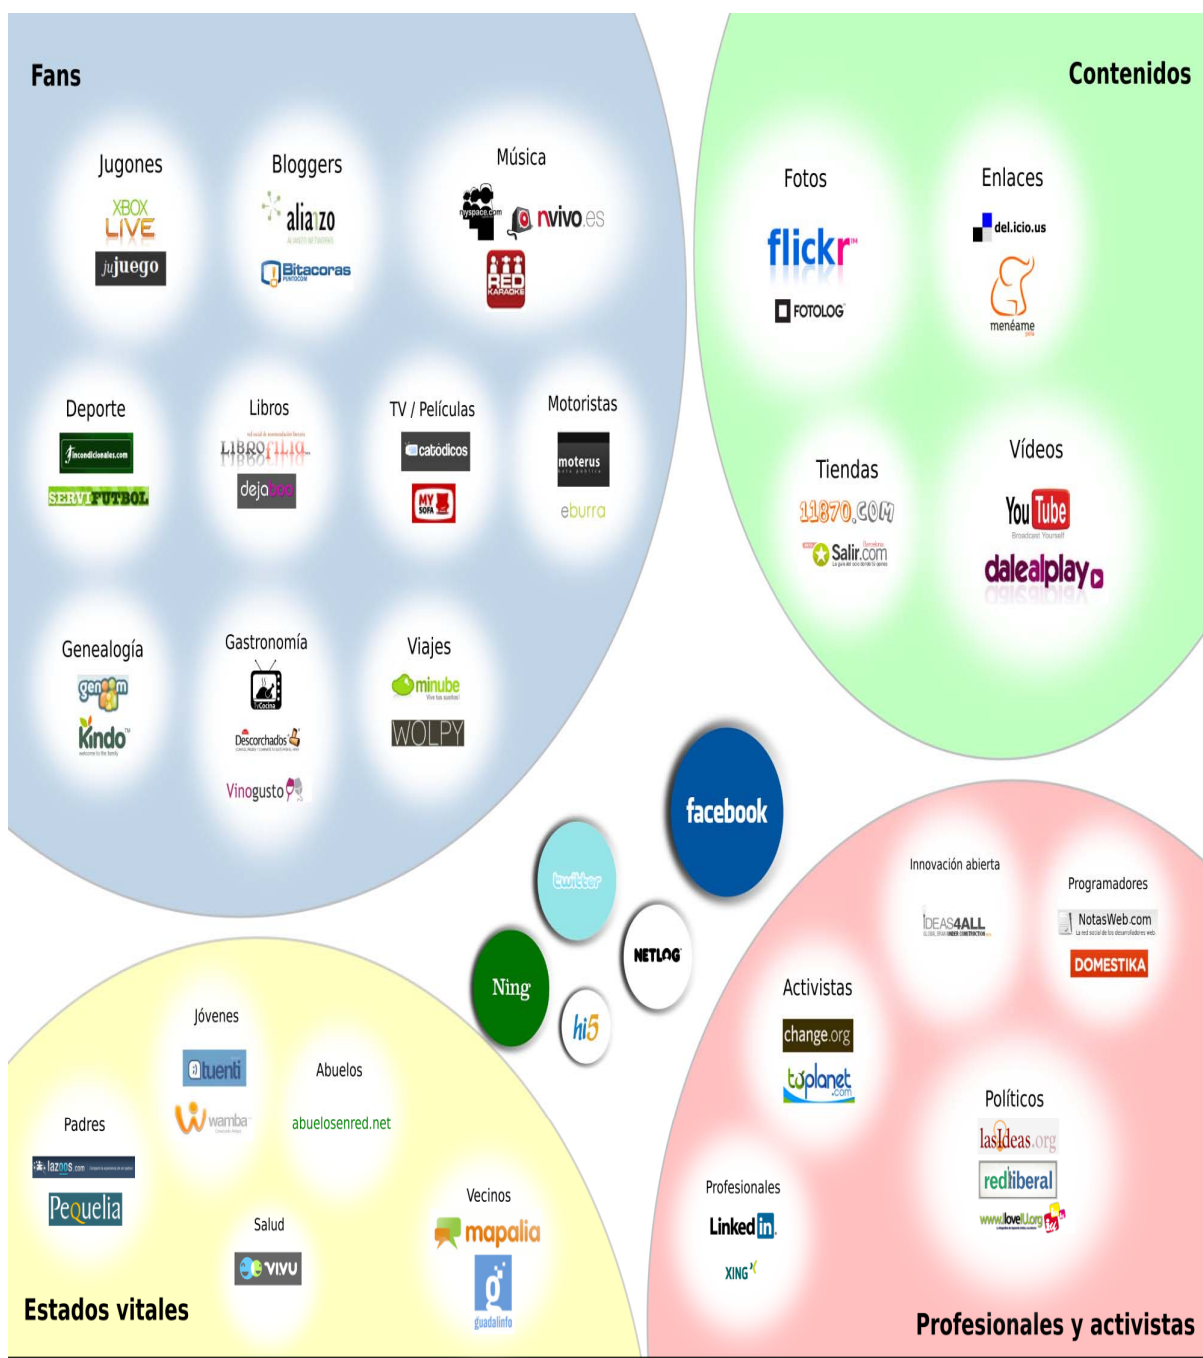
Fans

Jugones
XBOX LIVE
jujuego

Bloggers
aliazo
Bitacoras

Música
myspace.com
nvivo.es
RED KARAOKE

Deporte
incondicionales.com
SERVIFUTBOL

Libros
LIBROFILIA
dejaboo

TV / Películas
catódicos
MY SOFA

Motoristas
moterus
eburra

Genealogía
genoom
Kindo

Gastronomía
Descorchados
Vinogusto

Viajes
minube
WOLPY

Contenidos

Fotos
flickr
FOTOLOG

Enlaces
del.icio.us
menéame

Tiendas
11870.COM
Salir.com

Vídeos
YouTube
Broadcast Yourself
dalealplay

facebook
twitter
NETLOG
Ning
hi5

Estados vitales

Jóvenes
tuenti
wamba

Abuelos
abuelosenred.net

Padres
lazoos.com
Pequelia

Salud
VIVU

Vecinos
mapalia
guadalinfo

Profesionales y activistas

Innovación abierta
IDEAS4ALL

Programadores
NotasWeb.com
DOMESTIKA

Activistas
change.org
tuplanet.com

Políticos
lasIdeas.org
redliberal
www.loveIU.org

Profesionales
LinkedIn
XING